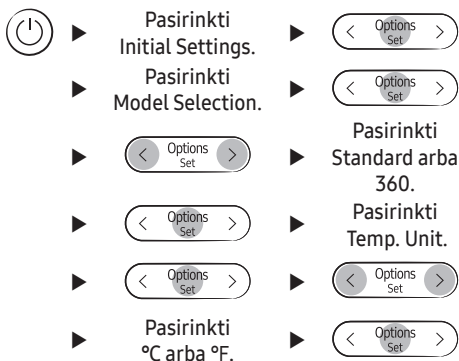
Pasirinkti Initial Settings.

Options
Set

Pasirinkti Model Selection.

Options
Set

Options
Set

Pasirinkti Standard arba 360.

Options
Set

Pasirinkti Temp. Unit.

Options
Set

Options
Set

Pasirinkti °C arba °F.

Options
Set